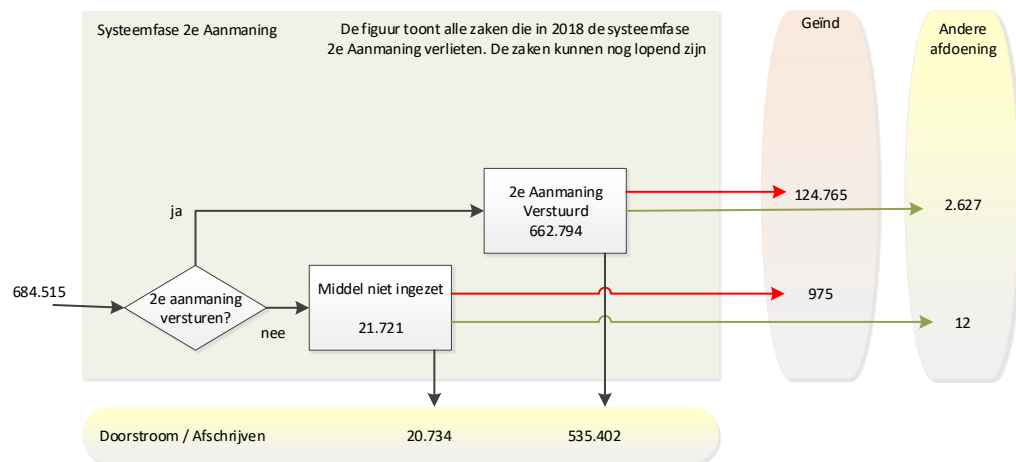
Systeemfase 2e Aanmaning

De figuur toont alle zaken die in 2018 de systeemfase 2e Aanmaning verlieten. De zaken kunnen nog lopend zijn

Geïnd

Andere afdoening

2e Aanmaning Verstuurd 662.794

ja

124.765

2.627

684.515

2e aanmaning versturen?

nee

Middel niet ingezet

21.721

975

12

Doorstroom / Afschrijven

20.734

535.402